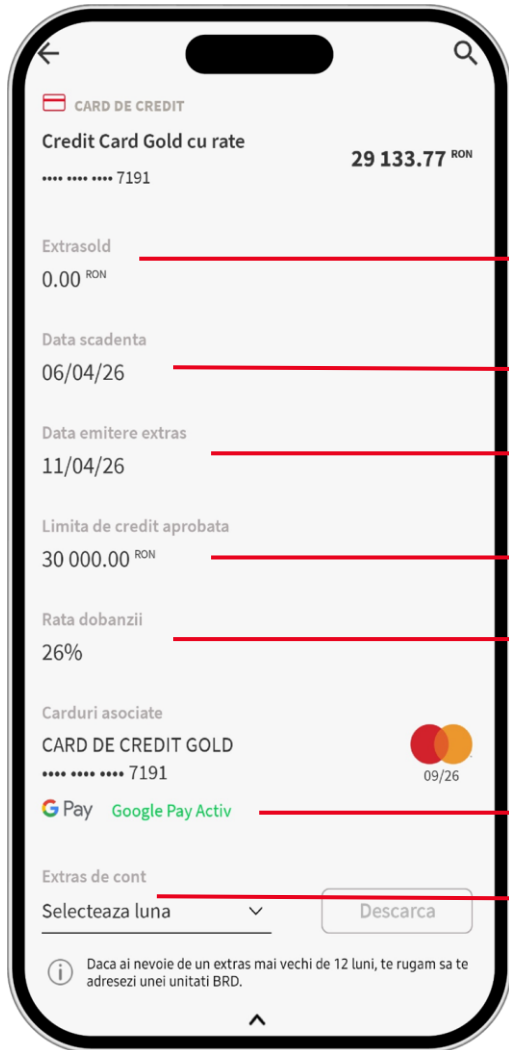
CARD DE CREDIT

Credit Card Gold cu rate

29 133.77 RON

•••• •••• •••• 7191

Extrasold

0.00 RON

Data scadenta

06/04/26

Data emitere extras

11/04/26

Limita de credit aprobata

30 000.00 RON

Rata dobanzii

26%

Carduri asociate

CARD DE CREDIT GOLD

•••• •••• •••• 7191

09/26

G Pay Google Pay Activ

Extras de cont

Selecteaza luna

Descarca

Daca ai nevoie de un extras mai vechi de 12 luni, te rugam sa te adresezi unei unitati BRD.